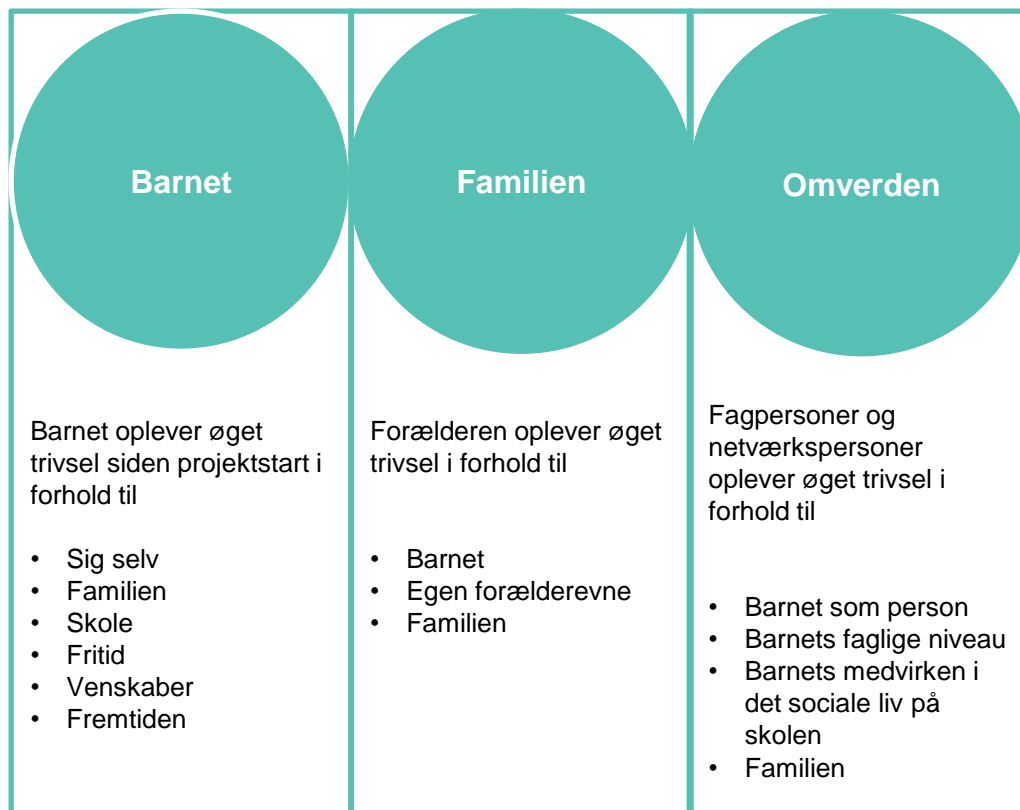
Barnet

Barnet oplever øget trivsel siden projektstart i forhold til

- Sig selv
- Familien
- Skole
- Fritid
- Venskaber
- Fremtiden

Familien

Forælderen oplever øget trivsel i forhold til

- Barnet
- Egen forælderevne
- Familien

Omverden

Fagpersoner og netværkspersoner oplever øget trivsel i forhold til

- Barnet som person
- Barnets faglige niveau
- Barnets medvirken i det sociale liv på skolen
- Familien